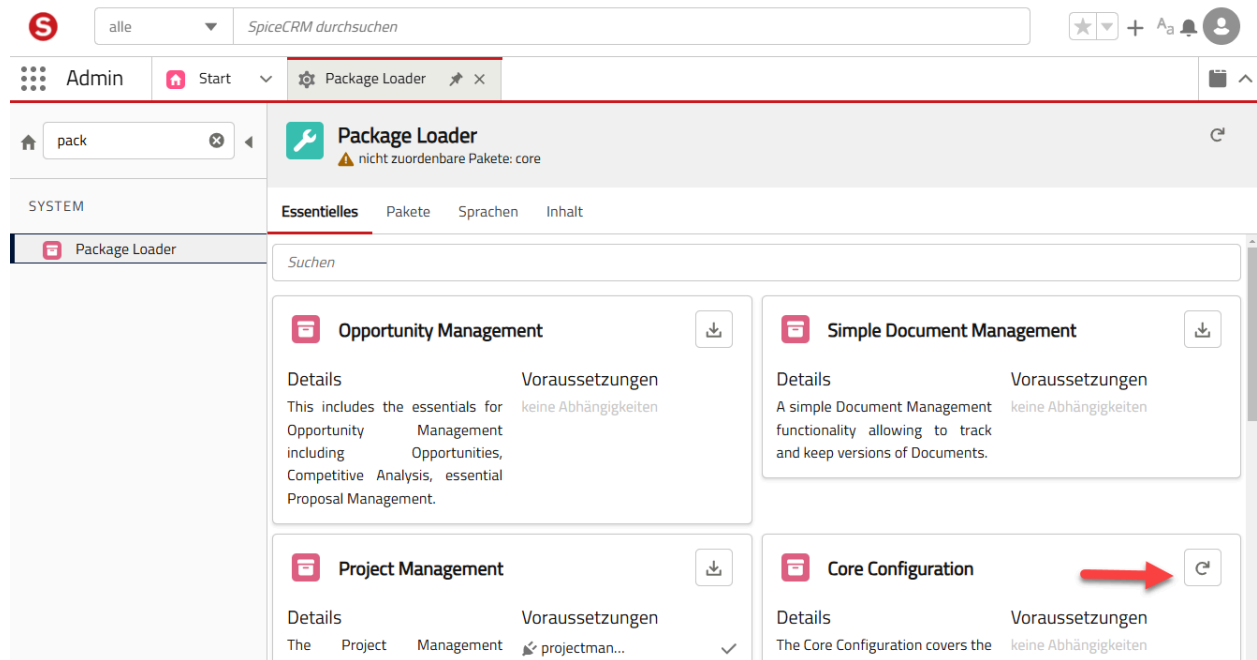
alle
SpiceCRM durchsuchen

Admin
Start
Package Loader

pack

SYSTEM

Package Loader

Package Loader
nicht zuordenbare Pakete: core

Essentielles
Pakete
Sprachen
Inhalt

Suchen

Opportunity Management

Details
This includes the essentials for Opportunity Management including Opportunities, Competitive Analysis, essential Proposal Management.

Voraussetzungen
keine Abhängigkeiten

Simple Document Management

Details
A simple Document Management functionality allowing to track and keep versions of Documents.

Voraussetzungen
keine Abhängigkeiten

Project Management

Details
The Project Management

Voraussetzungen
projectman...

Core Configuration

Details
The Core Configuration covers the

Voraussetzungen
keine Abhängigkeiten